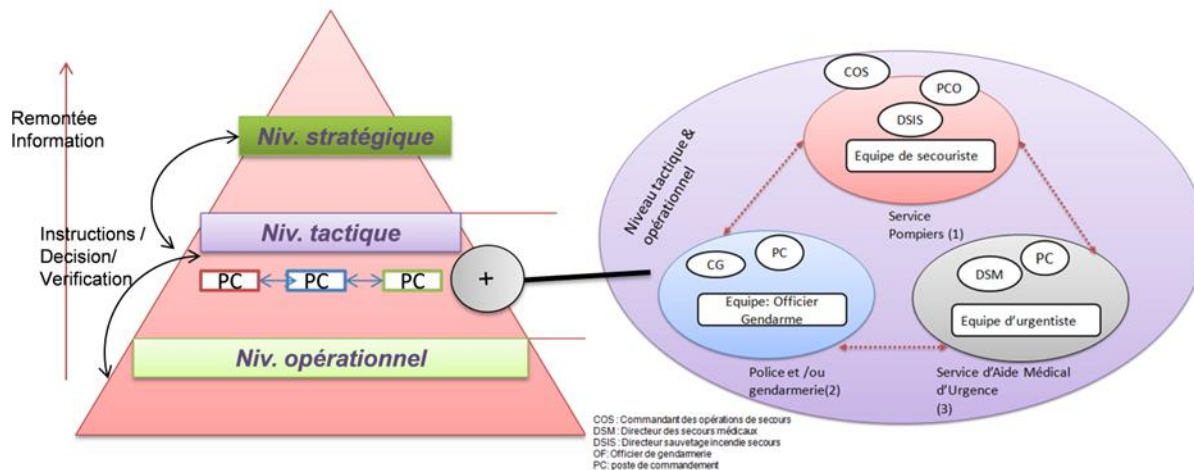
Remontée Information

Niv. stratégique

Instructions / Decision/ Verification

Niv. tactique

PC

PC

PC

+

Niv. opérationnel

Niveau tactique & opérationnel

COS

PCO

DSIS

Equipe de secouriste

Service Pompiers (1)

CG

PC

Equipe: Officier Gendarme

Police et /ou gendarmerie(2)

DSM

PC

Equipe d'urgentiste

Service d'Aide Médical d'Urgence (3)

COS : Commandant des opérations de secours
DSM : Directeur des secours médicaux
DSIS : Directeur sauvetage incendie secours
OF: Officier de gendarmerie
PC: poste de commandement